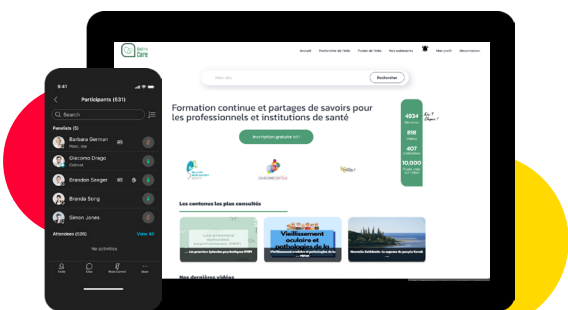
9:41

Participants (531)

Search

Panelists (5)

Barbara German

Giacomo Drago

Brandon Senger

Brenda Song

Simon Jones

Attendees (526)

View All

No activities

Formation continue et partages de savoirs pour les professionnels et institutions de santé

Inscription gratuite ici !

Rechercher

4934

818

407

10,000

Les contenus les plus consultés

Vieillissement oculaire et pathologies de la

Nos dernières vidéos

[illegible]